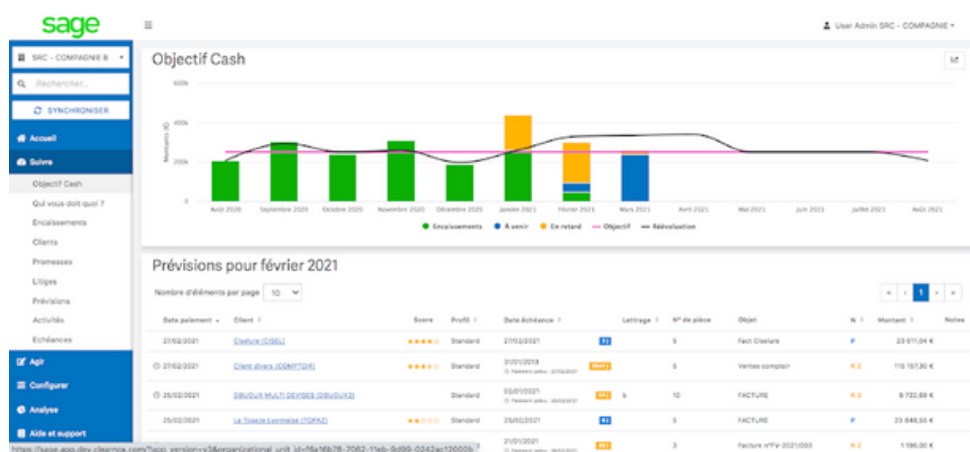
sage

≡

User Admin SRC - COMPAGNIE ▾

SRC - COMPAGNIE B ▾

Rechercher...

SYNCHRONISER

Accueil

Suivre

Objectif Cash

Qui vous doit quoi ?

Encaissements

Clients

Promesses

Litiges

Prévisions

Activités

Échéances

Agir

Configurer

Analyse

Aide et support

Objectif Cash

600k

400k

200k

0

Montants (€)

Août 2020 | Septembre 2020 | Octobre 2020 | Novembre 2020 | Décembre 2020 | Janvier 2021 | Février 2021 | Mars 2021 | Avril 2021 | Mai 2021 | Juin 2021 | Juillet 2021 | Août 2021

Encaissements | À venir | En retard | Objectif | Réévaluation

Prévisions pour février 2021

Nombre d'éléments par page 10

« ‹ 1 › »

| Date paiement | Client | Score | Profil | Date échéance | | Lettrage | N° de pièce | Objet | N | Montant | Notes |
|---|---|---|---|---|---|---|---|---|---|---|---|
| 27/02/2021 | Cloture (CISEL) | ★★★★☆ | Standard | 27/02/2021 | | | 5 | Fact Cloture | P | 23 011,04 € | |
| 27/02/2021 | Client divers (COMPTOIR) | ★★★★☆ | Standard | 31/01/2013 | | | 3 | Ventes comptoir | R 2 | 115 157,30 € | |
| 25/02/2021 | DBUDUX MULTI DEVISES (DBUDUX2) | | Standard | 03/01/2021 | | b | 10 | FACTURE | R 2 | 6 722,69 € | |
| 25/02/2021 | La Topaze Lyonnaise (TOPAZ) | ★★☆☆☆ | Standard | 25/02/2021 | | | 5 | FACTURE | P | 23 848,56 € | |
| | | | | 21/01/2021 | | | 3 | Facture n°FV-2021/003 | R 2 | 1 196,00 € | |

https://sage.app.dev.clearnox.com/?app_version=v3&organizational_unit_id=f6a16b78-2062-11eb-9d99-0242ac12000b